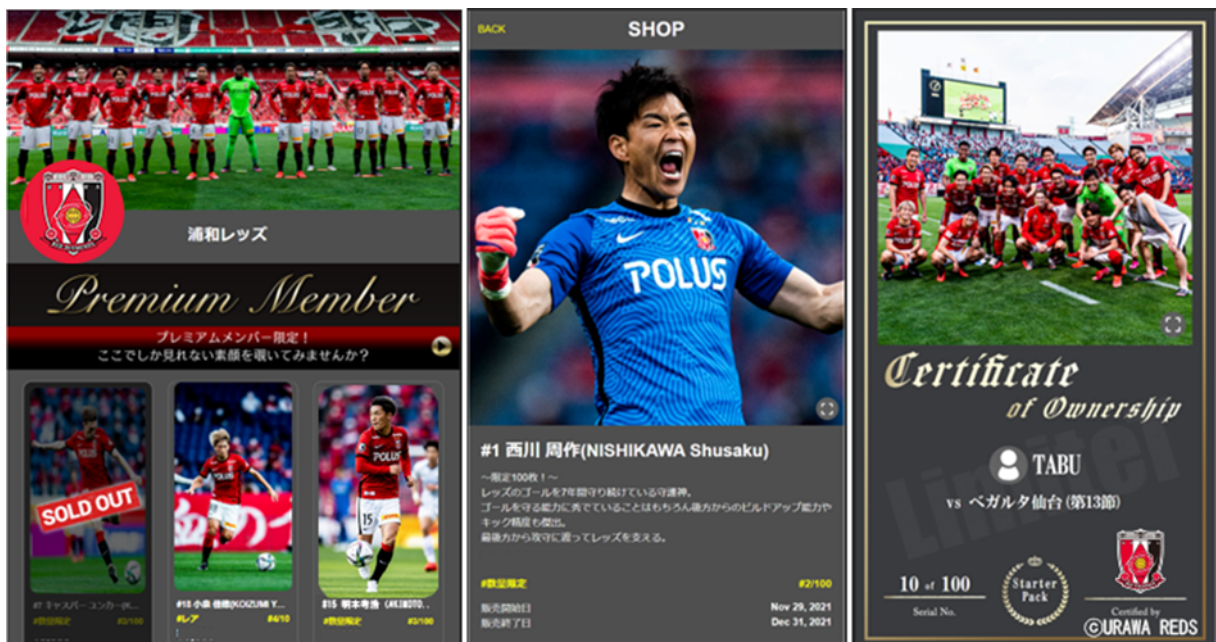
浦和レッズ

Premium Member

プレミアムメンバー限定！
ここでしか見れない素顔を覗いてみませんか？

SOLD OUT

#7 キャスパー・ユンカー(K...

#数量限定 #3/100

#18 小泉 佳穂(KOIZUMI Y...

#レア #4/10

#15 明本考浩 (AKIMOTO...

#数量限定 #3/100

BACK

SHOP

POLUS

#1 西川 周作(NISHIKAWA Shusaku)

～限定100枚！～
レッズのゴールを7年間守り続けている守護神。
ゴールを守る能力に秀でていることはもちろん後方からのビルドアップ能力やキック精度も傑出。
最後方から攻守に渡ってレッズを支える。

#数量限定 #2/100

販売開始日 Nov 29, 2021

販売終了日 Dec 31, 2021

Certificate of Ownership

TABU

vs ベガルタ仙台(第13節)

Limited

10 of 100

Serial No.

Starter Pack

Certified by

©URAWA REDS